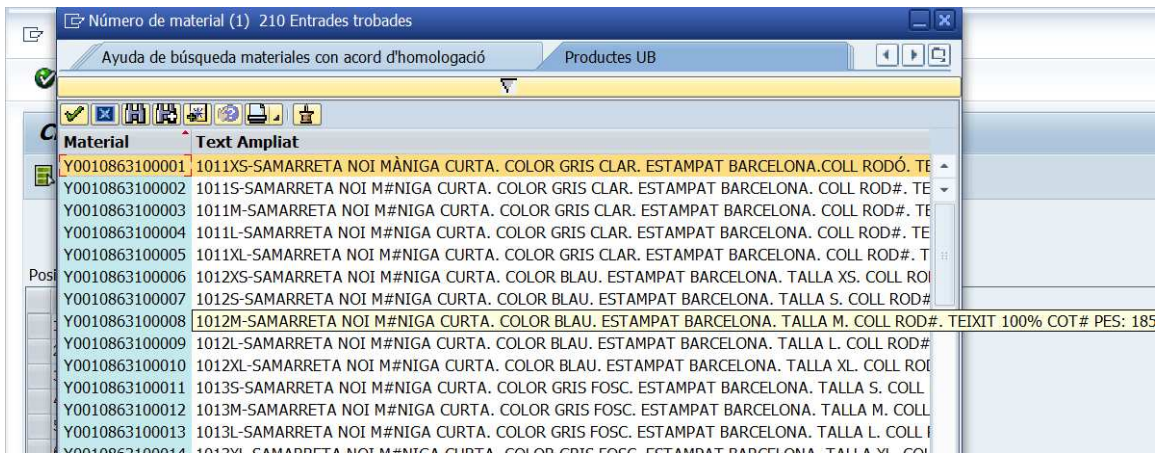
Número de material (1) 210 Entrades trobades

Ayuda de búsqueda materiales con acord d'homologació | Productes UB

| Material | Text Ampliat |
|---|---|
| Y0010863100001 | 1011XS-SAMARRETA NOI MÀNIGA CURTA. COLOR GRIS CLAR. ESTAMPAT BARCELONA.COLL RODÓ. TE |
| Y0010863100002 | 1011S-SAMARRETA NOI M#NIGA CURTA. COLOR GRIS CLAR. ESTAMPAT BARCELONA. COLL ROD#. TE |
| Y0010863100003 | 1011M-SAMARRETA NOI M#NIGA CURTA. COLOR GRIS CLAR. ESTAMPAT BARCELONA. COLL ROD#. TE |
| Y0010863100004 | 1011L-SAMARRETA NOI M#NIGA CURTA. COLOR GRIS CLAR. ESTAMPAT BARCELONA. COLL ROD#. TE |
| Y0010863100005 | 1011XL-SAMARRETA NOI M#NIGA CURTA. COLOR GRIS CLAR. ESTAMPAT BARCELONA. COLL ROD#. T |
| Y0010863100006 | 1012XS-SAMARRETA NOI M#NIGA CURTA. COLOR BLAU. ESTAMPAT BARCELONA. TALLA XS. COLL RO |
| Y0010863100007 | 1012S-SAMARRETA NOI M#NIGA CURTA. COLOR BLAU. ESTAMPAT BARCELONA. TALLA S. COLL ROD# |
| Y0010863100008 | 1012M-SAMARRETA NOI M#NIGA CURTA. COLOR BLAU. ESTAMPAT BARCELONA. TALLA M. COLL ROD#. TEIXIT 100% COT# PES: 185 |
| Y0010863100009 | 1012L-SAMARRETA NOI M#NIGA CURTA. COLOR BLAU. ESTAMPAT BARCELONA. TALLA L. COLL ROD# |
| Y0010863100010 | 1012XL-SAMARRETA NOI M#NIGA CURTA. COLOR BLAU. ESTAMPAT BARCELONA. TALLA XL. COLL RO |
| Y0010863100011 | 1013S-SAMARRETA NOI M#NIGA CURTA. COLOR GRIS FOSC. ESTAMPAT BARCELONA. TALLA S. COLL |
| Y0010863100012 | 1013M-SAMARRETA NOI M#NIGA CURTA. COLOR GRIS FOSC. ESTAMPAT BARCELONA. TALLA M. COLL |
| Y0010863100013 | 1013L-SAMARRETA NOI M#NIGA CURTA. COLOR GRIS FOSC. ESTAMPAT BARCELONA. TALLA L. COLL |

Posi